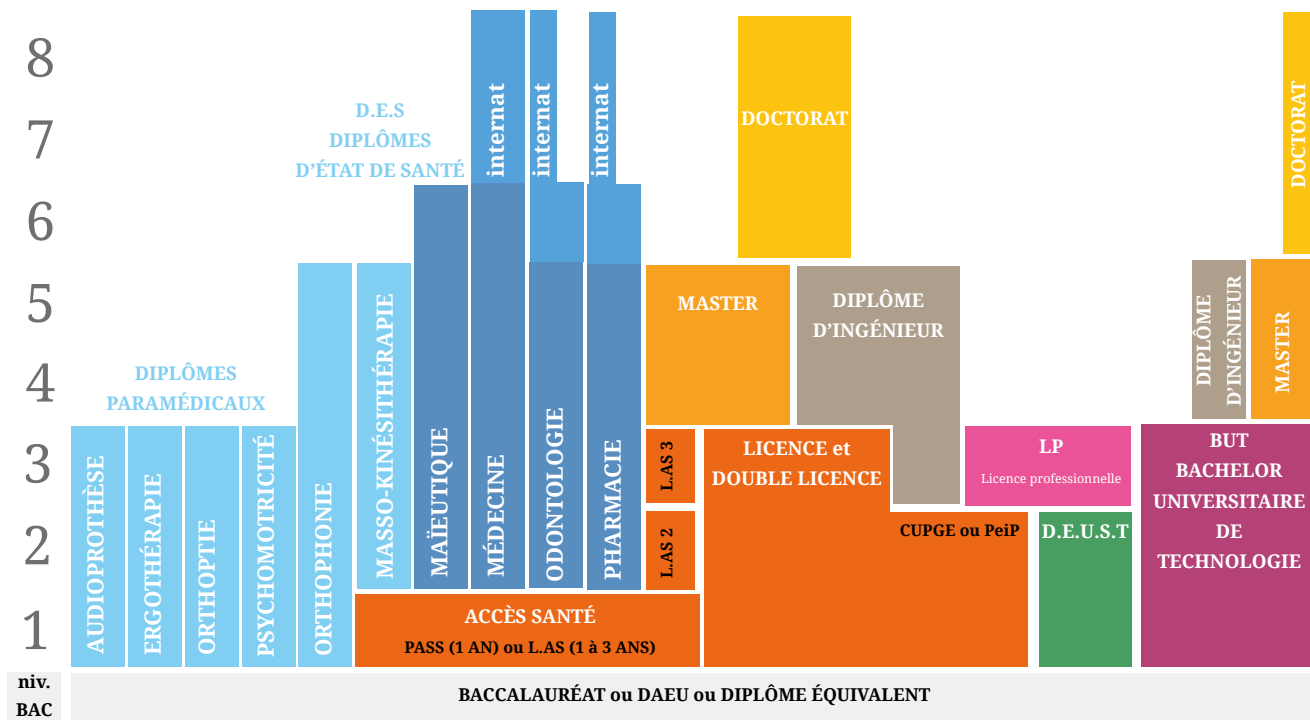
8
7
6
5
4
3
2
1
niv. BAC

D.E.S
DIPLÔMES
D'ÉTAT DE SANTÉ

internat
internat
internat

DOCTORAT

DOCTORAT

DIPLÔMES PARAMÉDICAUX

MASSO-KINÉSITHÉRAPIE
MAÏEUTIQUE
MÉDECINE
ODONTOLOGIE
PHARMACIE

MASTER

DIPLÔME D'INGÉNIEUR

DIPLÔME D'INGÉNIEUR

MASTER

AUDIOPROTHÈSE
ERGOTHÉRAPIE
ORTHOPTIE
PSYCHOMOTRICITÉ
ORTHOPHONIE

L.AS 3
L.AS 2

LICENCE et DOUBLE LICENCE

CUPGE ou PeiP

LP
Licence professionnelle

BUT
BACHELOR
UNIVERSITAIRE
DE
TECHNOLOGIE

D.E.U.S.T

ACCÈS SANTÉ
PASS (1 AN) ou L.AS (1 à 3 ANS)

BACCALAURÉAT ou DAEU ou DIPLÔME ÉQUIVALENT